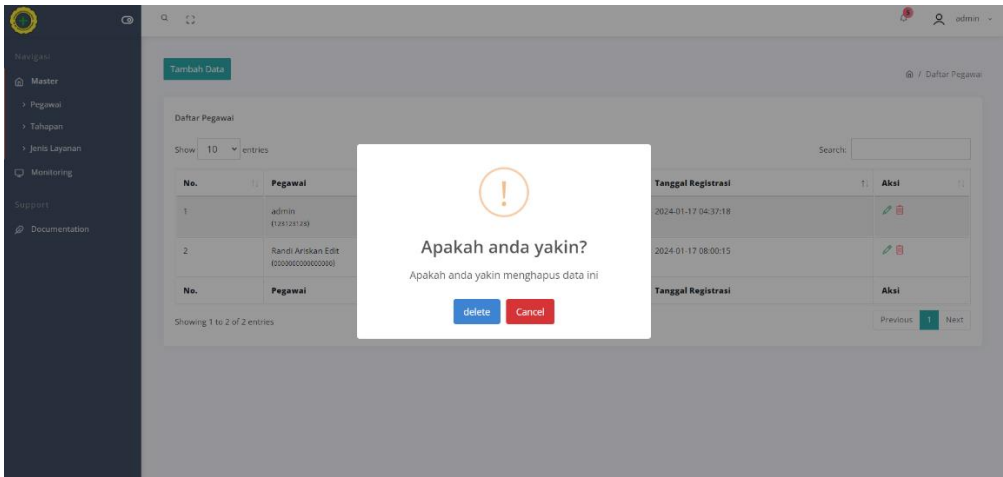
Navigasi
Master
› Pegawai
› Tahapan
› Jenis Layanan
Monitoring
Support
Documentation

admin

Tambah Data

/ Daftar Pegawai

Daftar Pegawai

Show 10 entries

Search:

| No. | Pegawai | Tanggal Registrasi | Aksi |
|---|---|---|---|
| 1 | admin (126126126) | 2024-01-17 04:37:18 | |
| 2 | Randi Ariskan Edit (0000000000000000) | 2024-01-17 08:00:15 | |
| No. | Pegawai | Tanggal Registrasi | Aksi |

Showing 1 to 2 of 2 entries

Previous 1 Next

!

Apakah anda yakin?

Apakah anda yakin menghapus data ini

delete Cancel